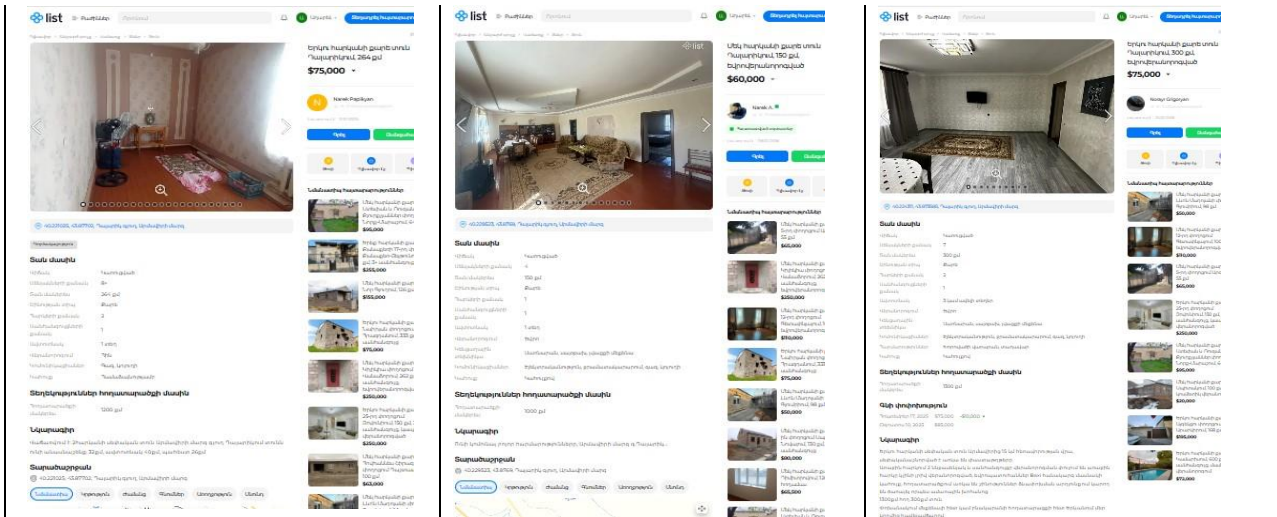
list

Երկու հարկանի քարե տուն Դաշտում, 264 քմ

$75,000

Narek Papikyan

Տան մասին

Տեղեկություններ հողատարածքի մասին

1200 քմ

Նկարագիր

Տեղանք

list

Մեկ հարկանի քարե տուն Դաշտում, 150 քմ, եվրովերանորոգված

$60,000

Narek A.

Տան մասին

Տեղեկություններ հողատարածքի մասին

1000 քմ

Նկարագիր

Տեղանք

list

Երկու հարկանի քարե տուն Դաշտում, 300 քմ, եվրովերանորոգված

$75,000

Norayr Grigoryan

Տան մասին

Տեղեկություններ հողատարածքի մասին

Գնի փոփոխություն

Նկարագիր